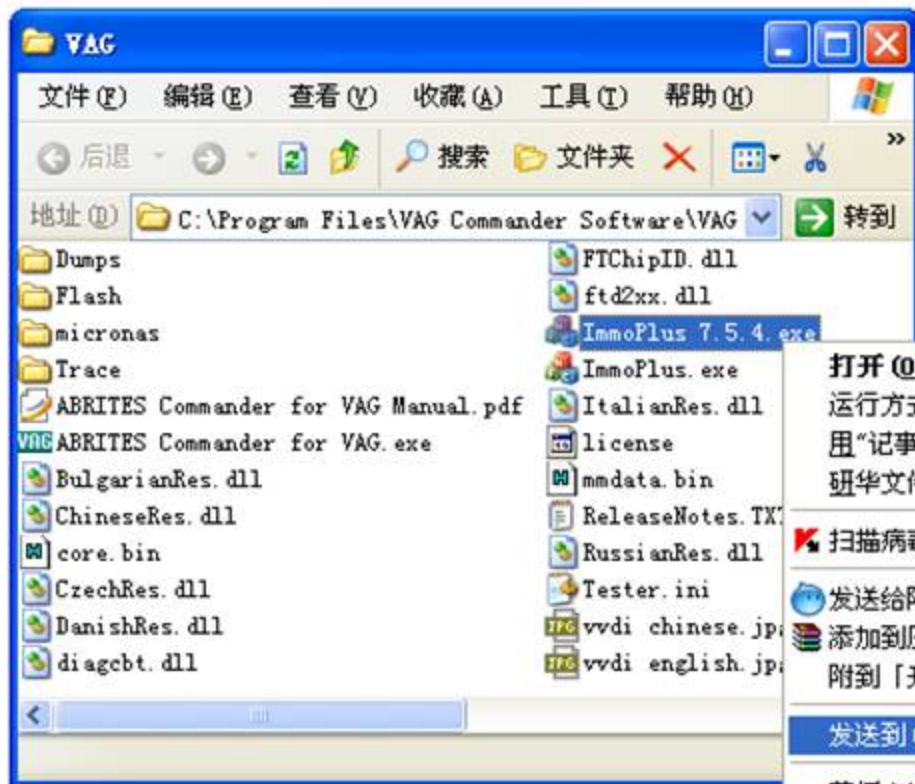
VAG

文件(F) 编辑(E) 查看(V) 收藏(A) 工具(T) 帮助(H)

后退 搜索 文件夹

地址(D) C:\Program Files\VAG Commander Software\VAG 转到

Dumps
Flash
micronas
Trace
ABRITES Commander for VAG Manual.pdf
ABRITES Commander for VAG.exe
BulgarianRes.dll
ChineseRes.dll
core.bin
CzechRes.dll
DanishRes.dll
diagcbt.dll

FTChipID.dll
ftd2xx.dll
ImmoPlus 7.5.4.exe
ImmoPlus.exe
ItalianRes.dll
license
mmdata.bin
ReleaseNotes.TX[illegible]
RussianRes.dll
Tester.ini
vvdi chinese.jp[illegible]
vvdi english.jp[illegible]

打开(O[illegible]
运行方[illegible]
用"记事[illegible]
研华文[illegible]
扫描病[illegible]
发送给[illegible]
添加到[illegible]
附到「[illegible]
发送到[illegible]